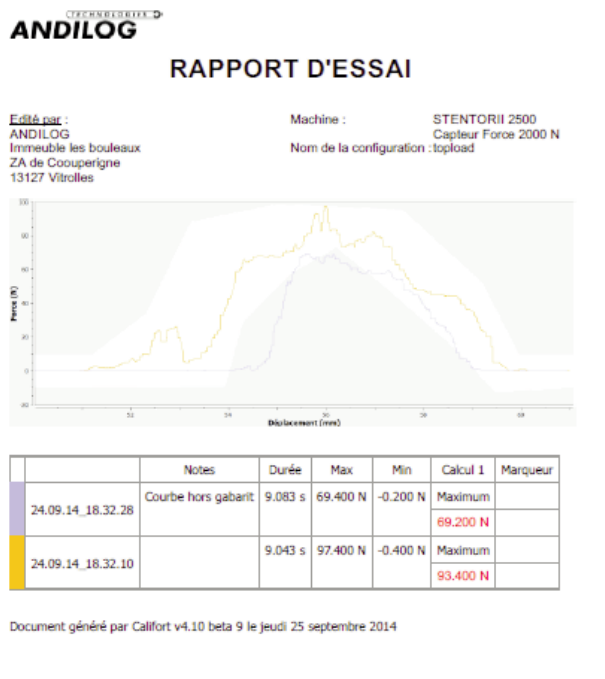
TECHNOLOGIES
ANDILOG

RAPPORT D'ESSAI

Edité par :
ANDILOG
Immeuble les bouleaux
ZA de Couperigne
13127 Vitrolles

Machine : STENTORII 2500
Capteur Force 2000 N
Nom de la configuration : topload

100
80
60
40
20
0
-20
Force (N)
52
54
56
58
60
Déplacement (mm)

| | | Notes | Durée | Max | Min | Calcul 1 | Marqueur |
|---|---|---|---|---|---|---|---|
| | 24.09.14_18.32.28 | Courbe hors gabarit | 9.083 s | 69.400 N | -0.200 N | Maximum | |
| | | | | | | 69.200 N | |
| | 24.09.14_18.32.10 | | 9.043 s | 97.400 N | -0.400 N | Maximum | |
| | | | | | | 93.400 N | |

Document généré par Califort v4.10 beta 9 le jeudi 25 septembre 2014